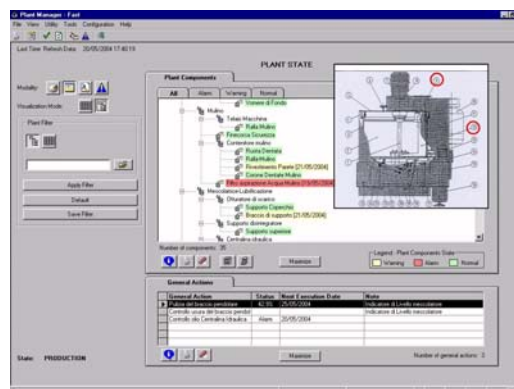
Plant Manager - Fast

File View Utility Tools Configuration Help

Last Time Refresh Data: 20/05/2004 17:40:19

PLANT STATE

Modality

Visualization Mode

Plant Filter

Apply Filter

Default

Save Filter

Plant Components

All Alarm Warning Normal

Vomere di Fondo

Mulino

Telaio Macchina

Rulla Mulino

Finecorsa Sicurezza

Contenitore mulino

Ruota Dentata

Rulla Mulino

Rivestimento Parete [21/05/2004]

Corone Dentate Mulino

Filtro aspirazione Acqua Mulino [19/05/2004]

Miscelatore-Lubrificazione

Otturatore di scarico

Supporto Coperchio

Braccio di supporto [21/05/2004]

Supporto disimpegnare

Supporto superiore

Centralina idraulica

Number of components: 35

Maximize

Legend: Plant Components State

Warning Alarm Normal

General Actions

| General Action | Status | Next Execution Date | Note |
|---|---|---|---|
| Pulizia del braccio pendolare | ALTO | 25/05/2004 | Indicatore di Livello mescolatore |
| Controllo usura del braccio pendol | | | Indicatore di Livello mescolatore |
| Controllo olio Centralina Idraulica | Alarm | 20/05/2004 | |

Maximize

Number of general actions: 3

State: PRODUCTION